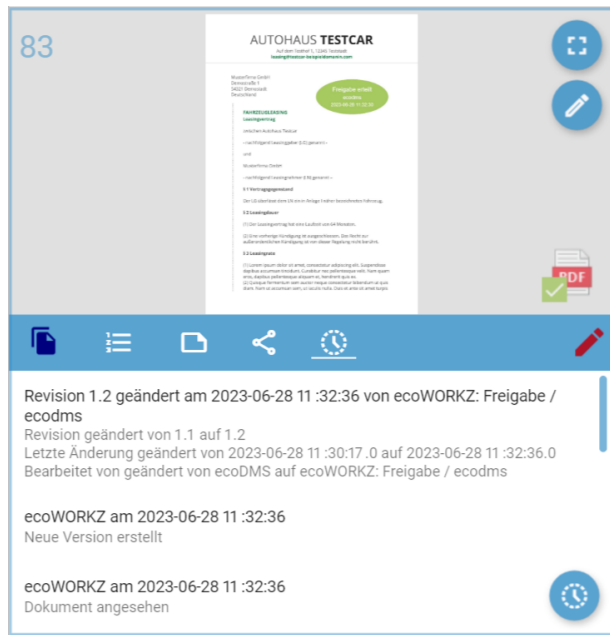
83

AUTOHAUS TESTCAR

Auf dem Seidhof 1, 12345 Testdorf
leasing@testcar-beispieldomain.com

Musterfirma GmbH
Demostraße 1
54321 Demostadt
Deutschland

Freigabe erteilt
ecodms
2023-06-28 11:32:36

FAHRZEUGLEASING
Leasingvertrag

zwischen Autohaus Testcar

– nachfolgend Leasinggeber (LG) genannt –

und

Musterfirma GmbH

– nachfolgend Leasingnehmer (LN) genannt –

§ 1 Vertragsgegenstand

Der LG überlässt dem LN ein im Anlage 1 näher bezeichnetes Fahrzeug.

§ 2 Leasingdauer

(1) Der Leasingvertrag hat eine Laufzeit von 36 Monaten.

(2) Eine vorzeitige Kündigung ist ausgeschlossen. Das Recht zur außerordentlichen Kündigung ist von dieser Regelung nicht berührt.

§ 3 Leasingraten

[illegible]

PDF

Revision 1.2 geändert am 2023-06-28 11 :32:36 von ecoWORKZ: Freigabe / ecodms
Revision geändert von 1.1 auf 1.2
Letzte Änderung geändert von 2023-06-28 11 :30:17 .0 auf 2023-06-28 11 :32:36.0
Bearbeitet von geändert von ecoDMS auf ecoWORKZ: Freigabe / ecodms

ecoWORKZ am 2023-06-28 11 :32:36
Neue Version erstellt

ecoWORKZ am 2023-06-28 11 :32:36
Dokument angesehen